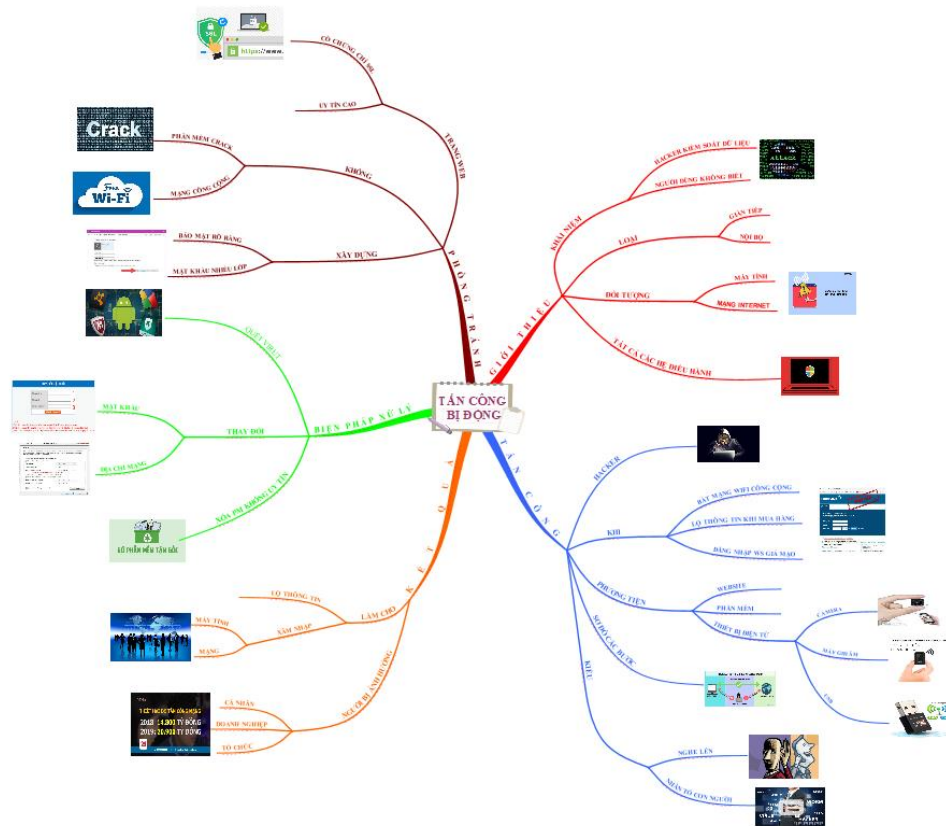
TẤN CÔNG BỊ ĐỘNG

PHÒNG TRÁNH

TRANG WEB
CÓ CHỨNG CHỈ SSL
UY TÍN CAO

KHÔNG
PHẦN MỀM CRACK
MẠNG CÔNG CỘNG

XÂY DỰNG
BẢO MẬT RÕ RÀNG
MẬT KHẨU NHIỀU LỚP

Crack
Free Wi-Fi
SSL
https://

GIỚI THIỆU

KHÁI NIỆM
HACKER KIỂM SOÁT DỮ LIỆU
NGƯỜI DÙNG KHÔNG BIẾT

LOẠI
GIÁN TIẾP
NỘI BỘ

ĐỐI TƯỢNG
MÁY TÍNH
MẠNG INTERNET

TẤT CẢ CÁC HỆ ĐIỀU HÀNH

BIỆN PHÁP XỬ LÝ

QUÉT VIRUS

THAY ĐỔI
MẬT KHẨU
ĐỊA CHỈ MẠNG

XÓA PHẦN MỀM KHÔNG UY TÍN

LỖ PHẦN MỀM TẦM BẬY

TẤN CÔNG

HACKER

KHI
BẬT MẠNG WIFI CÔNG CỘNG
LỘ THÔNG TIN KHI MUA HÀNG
ĐĂNG NHẬP WEB GIẢ MẠO

PHƯƠNG TIỆN
WEBSITE
PHẦN MỀM
THIẾT BỊ ĐIỆN TỬ
CAMERA
MÁY GHI ÂM
USB

SƠ ĐỒ CÁC BƯỚC

KIỂU
NGHE LÉN
NHÂN TỐ CON NGƯỜI

KẾT QUẢ

LÀM CHO
LỘ THÔNG TIN
XÂM NHẬP
MÁY TÍNH
MẠNG

NGƯỜI BỊ ẢNH HƯỞNG
CÁ NHÂN
DOANH NGHIỆP
TỔ CHỨC

THIỆT HẠI DO VIRUS GÂY RA
2018: 14.900 TỶ ĐỒNG
2019: 20.900 TỶ ĐỒNG